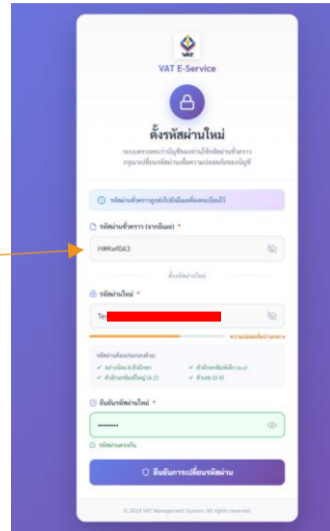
VAT

VAT E-Service

ตั้งรหัสผ่านใหม่

ระบบตรวจพบว่าบัญชีของคุณใช้รหัสผ่านชั่วคราว กรุณาเปลี่ยนรหัสผ่านเพื่อความปลอดภัยของบัญชี

รหัสผ่านชั่วคราวถูกส่งไปยังอีเมลของคุณแล้ว

รหัสผ่านชั่วคราว (จากอีเมล) *

HWKxfDA3

ตั้งรหัสผ่านใหม่

รหัสผ่านใหม่ *

Tes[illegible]

ความปลอดภัยปานกลาง

รหัสผ่านต้องประกอบด้วย:

✓ อย่างน้อย 8 ตัวอักษร
✓ ตัวอักษรพิมพ์เล็ก (a-z)
✓ ตัวอักษรพิมพ์ใหญ่ (A-Z)
✓ ตัวเลข (0-9)

ยืนยันรหัสผ่านใหม่ *

••••••••

รหัสผ่านตรงกัน

ยืนยันการเปลี่ยนรหัสผ่าน

© 2024 VAT Management System. All rights reserved.